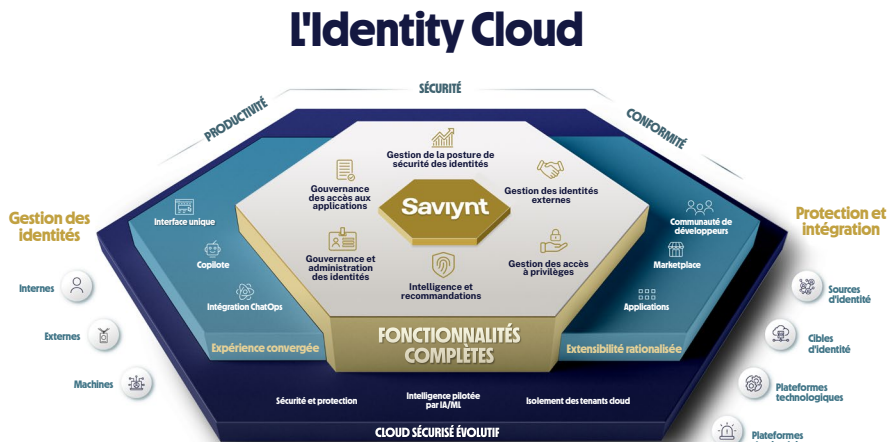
L'Identity Cloud

PRODUCTIVITÉ

SÉCURITÉ

CONFORMITÉ

Gestion des identités

Internes

Externes

Machines

Interface unique

Copilote

Intégration ChatOps

Expérience convergée

Gestion de la posture de sécurité des identités

Gouvernance des accès aux applications

Gestion des identités externes

Saviynt

Gouvernance et administration des identités

Gestion des accès à privilèges

Intelligence et recommandations

FONCTIONNALITÉS COMPLÈTES

Communauté de développeurs

Marketplace

Applications

Extensibilité rationalisée

Protection et intégration

Sources d'identité

Cibles d'identité

Plateformes technologiques

Plateformes

Sécurité et protection

Intelligence pilotée par IA/ML

Isolement des tenants cloud

CLOUD SÉCURISÉ ÉVOLUTIF